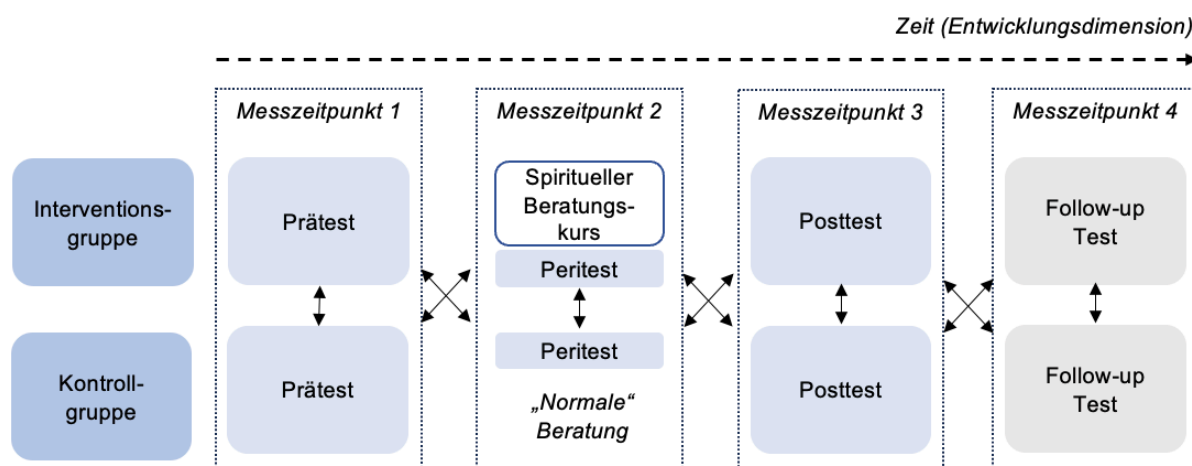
Zeit (Entwicklungsdimension)

Messzeitpunkt 1

Messzeitpunkt 2

Messzeitpunkt 3

Messzeitpunkt 4

Interventionsgruppe

Prätest

Spiritueller Beratungskurs

Peritest

Posttest

Follow-up Test

Kontrollgruppe

Prätest

Peritest

„Normale“ Beratung

Posttest

Follow-up Test